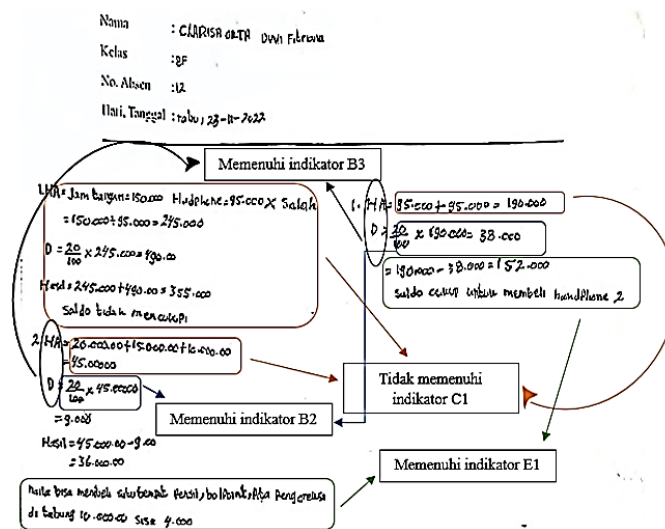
Nama : CLARISA ORTA Devi Fitriana
Kelas : 8F
No. Absen : 12
Hari, Tanggal : rabu, 23-11-2022

Memenuhi indikator B3

1. HA = Jam tangan = 150.000 Handphone = 95.000 X Salah
= 150.000 + 95.000 = 245.000
D = $\frac{20}{100}$ x 245.000 = 490.00
Hasil = 245.000 + 490.00 = 355.000
Saldo tidak mencukupi

1. HA = 95.000 + 95.000 = 190.000
D = $\frac{20}{100}$ x 190.000 = 38.000
= 190.000 - 38.000 = 152.000
saldo cukup untuk membeli handphone 2

2. HA = 20.000.00 + 15000.00 + 10.000.00
= 45.00000
D = $\frac{20}{100}$ x 45.0000
= 9.000
Hasil = 45.000.00 - 9.00
= 36.000.00

Tidak memenuhi indikator C1

Memenuhi indikator B2

Memenuhi indikator E1

maka bisa membeli rautan pensil, bolpoint, dan pengerusa di tabung 40.000.00 sisa 4.000